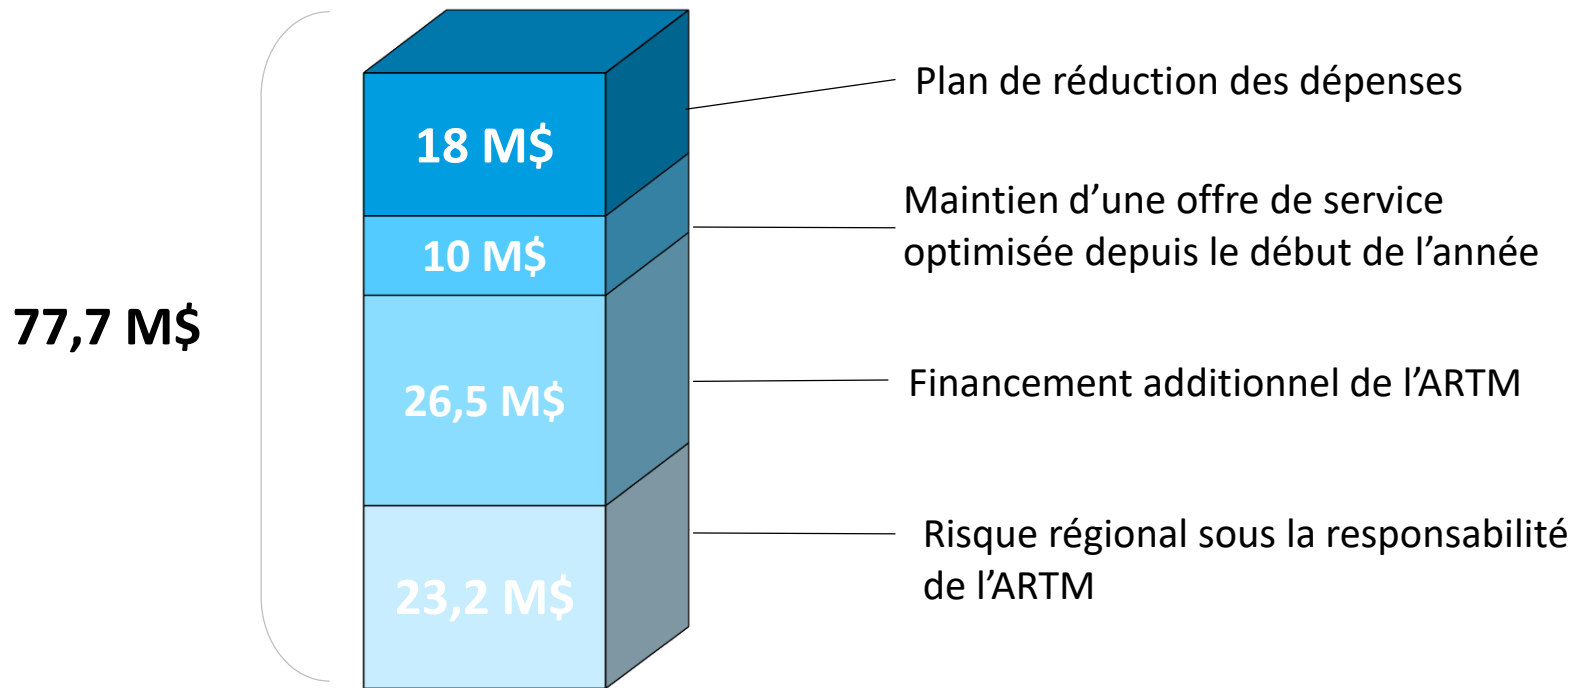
77,7 M$

18 M$

10 M$

26,5 M$

23,2 M$

Plan de réduction des dépenses

Maintien d’une offre de service optimisée depuis le début de l’année

Financement additionnel de l’ARTM

Risque régional sous la responsabilité de l’ARTM